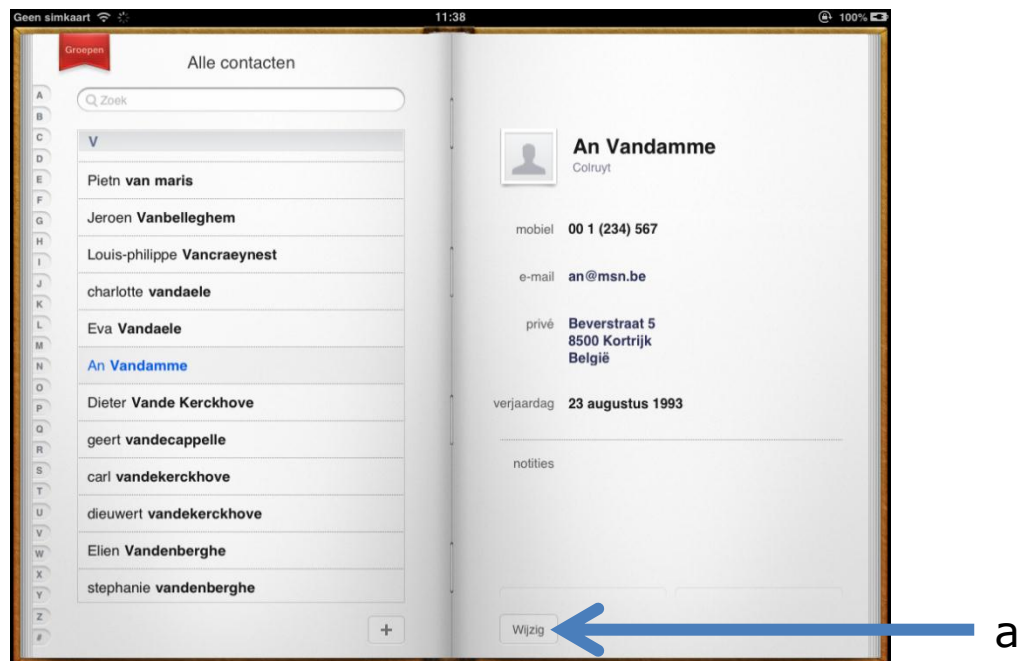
Geen simkaart 11:38 100%

Groepen

Alle contacten

Zoek

A
B
C
D
E
F
G
H
I
J
K
L
M
N
O
P
Q
R
S
T
U
V
W
X
Y
Z
#

V

Pietn van maris

Jeroen Vanbelleghem

Louis-philippe Vancraeynest

charlotte vandaele

Eva Vandaele

An Vandamme

Dieter Vande Kerckhove

geert vandecappelle

carl vandekerckhove

dieuwert vandekerckhove

Elien Vandenberghe

stephanie vandenberghe

+

An Vandamme
Colruyt

mobiel 00 1 (234) 567

e-mail an@msn.be

privé Beverstraat 5
8500 Kortrijk
België

verjaardag 23 augustus 1993

notities

Wijzig

a